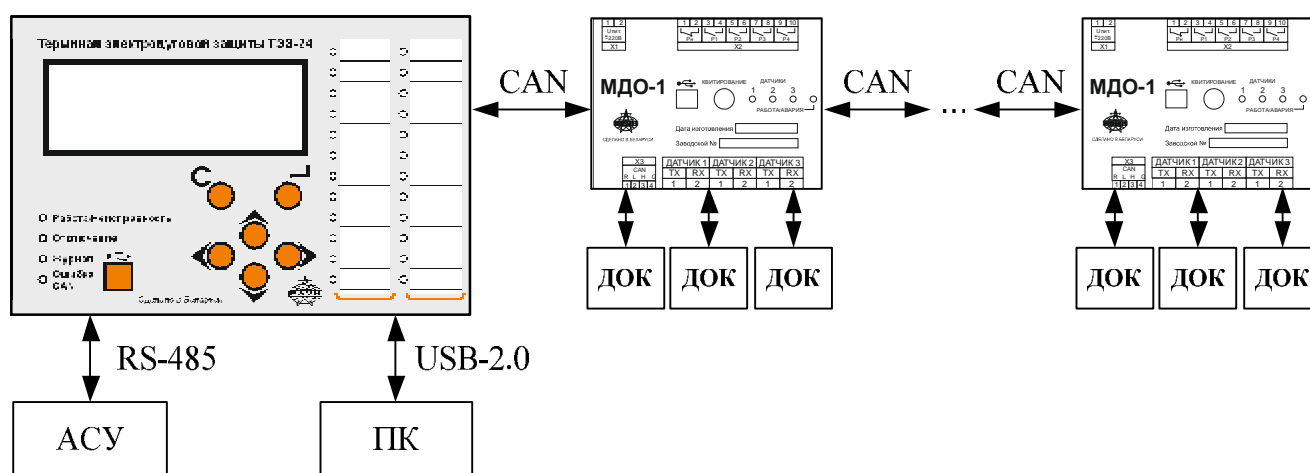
Терминал электродуговой защиты ТЭЗ-24

О Работа/неисправность
О Отключение
О Журнал
О Ошибка CAN

Сделано в Беларуси

CAN

1 2
Uпит
≈220В
X1

1 2 3 4 5 6 7 8 9 10
P0 P1 P2 P3 P4
X2

МДО-1

КВИТИРОВАНИЕ

ДАТЧИКИ
1 2 3

РАБОТА/АВАРИЯ

СДЕЛАНО В БЕЛАРУСИ

Дата изготовления

Заводской №

X3
CAN
R L H G
1 2 3 4

| ДАТЧИК 1 | | ДАТЧИК 2 | | ДАТЧИК 3 | |
|---|---|---|---|---|---|
| TX | RX | TX | RX | TX | RX |
| 1 | 2 | 1 | 2 | 1 | 2 |

CAN

...

CAN

1 2
Uпит
≈220В
X1

1 2 3 4 5 6 7 8 9 10
P0 P1 P2 P3 P4
X2

МДО-1

КВИТИРОВАНИЕ

ДАТЧИКИ
1 2 3

РАБОТА/АВАРИЯ

СДЕЛАНО В БЕЛАРУСИ

Дата изготовления

Заводской №

X3
CAN
R L H G
1 2 3 4

| ДАТЧИК 1 | | ДАТЧИК 2 | | ДАТЧИК 3 | |
|---|---|---|---|---|---|
| TX | RX | TX | RX | TX | RX |
| 1 | 2 | 1 | 2 | 1 | 2 |

ДОК ДОК ДОК

ДОК ДОК ДОК

RS-485

USB-2.0

АСУ

ПК